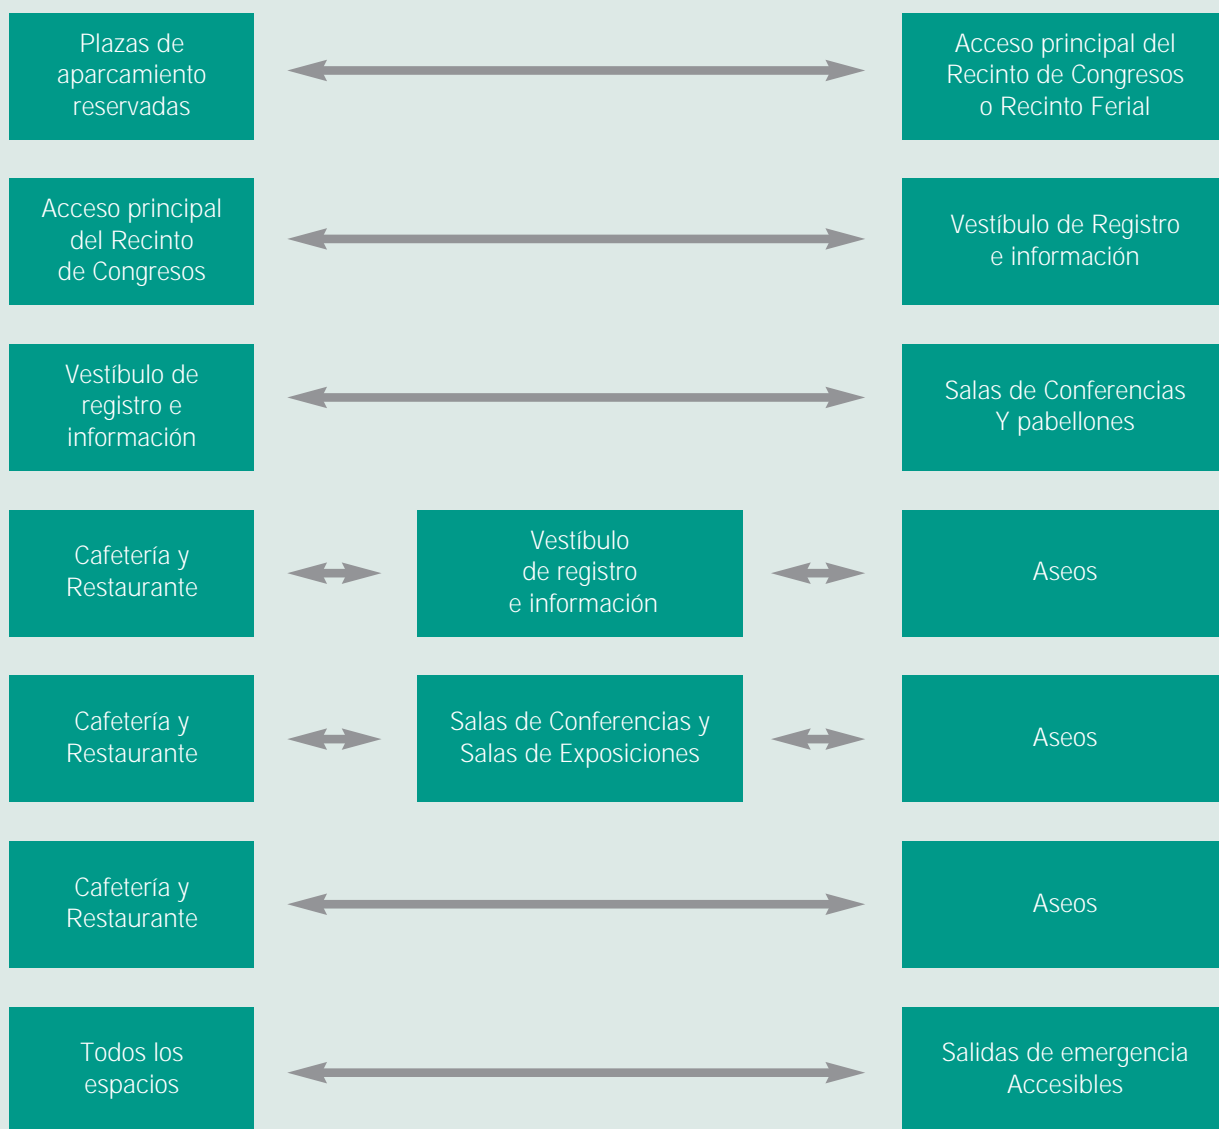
Plazas de aparcamiento reservadas

Acceso principal del Recinto de Congresos o Recinto Ferial

Acceso principal del Recinto de Congresos

Vestíbulo de Registro e información

Vestíbulo de registro e información

Salas de Conferencias Y pabellones

Cafetería y Restaurante

Vestíbulo de registro e información

Aseos

Cafetería y Restaurante

Salas de Conferencias y Salas de Exposiciones

Aseos

Cafetería y Restaurante

Aseos

Todos los espacios

Salidas de emergencia Accesibles